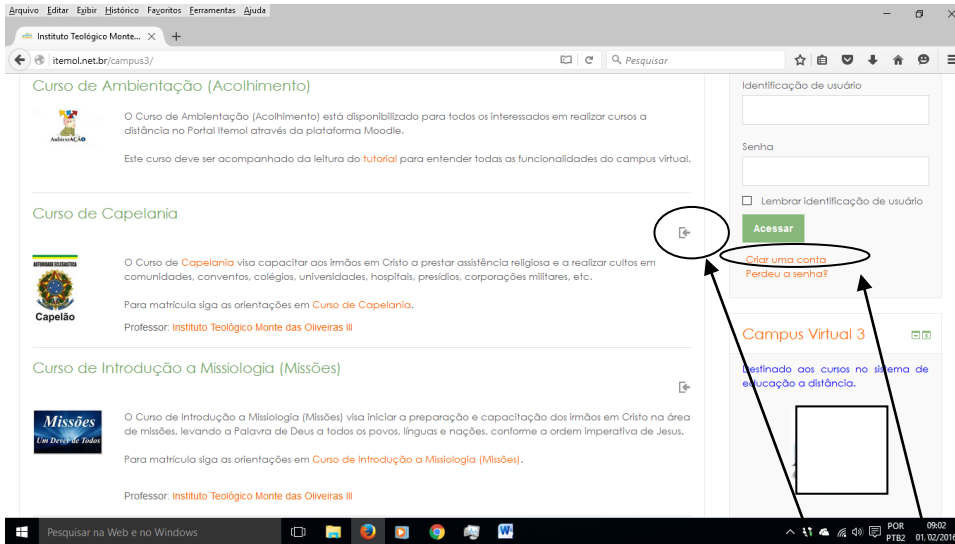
Arquivo Editar Exibir Histórico Favoritos Ferramentas Ajuda

Instituto Teológico Monte...

itemol.net.br/campus3/

Pesquisar

Curso de Ambientação (Acolhimento)

AMBIENTAÇÃO

O Curso de Ambientação (Acolhimento) está disponibilizado para todos os interessados em realizar cursos a distância no Portal Itemol através da plataforma Moodle.

Este curso deve ser acompanhado da leitura do tutorial para entender todas as funcionalidades do campus virtual.

Curso de Capelania

Capelão

O Curso de Capelania visa capacitar aos irmãos em Cristo a prestar assistência religiosa e a realizar cultos em comunidades, conventos, colégios, universidades, hospitais, presídios, corporações militares, etc.

Para matrícula siga as orientações em Curso de Capelania.

Professor: Instituto Teológico Monte das Oliveiras III

Curso de Introdução a Missiologia (Missões)

Missões
Um Dever de Todos

O Curso de Introdução a Missiologia (Missões) visa iniciar a preparação e capacitação dos irmãos em Cristo na área de missões, levando a Palavra de Deus a todos os povos, línguas e nações, conforme a ordem imperativa de Jesus.

Para matrícula siga as orientações em Curso de Introdução a Missiologia (Missões).

Professor: Instituto Teológico Monte das Oliveiras III

Identificação de usuário

Senha

Lembrar identificação de usuário

Acessar

Criar uma conta
Perdeu a senha?

Campus Virtual 3

Destinado aos cursos no sistema de educação a distância.

Pesquisar na Web e no Windows

POR PTB2 09:02 01/02/2016